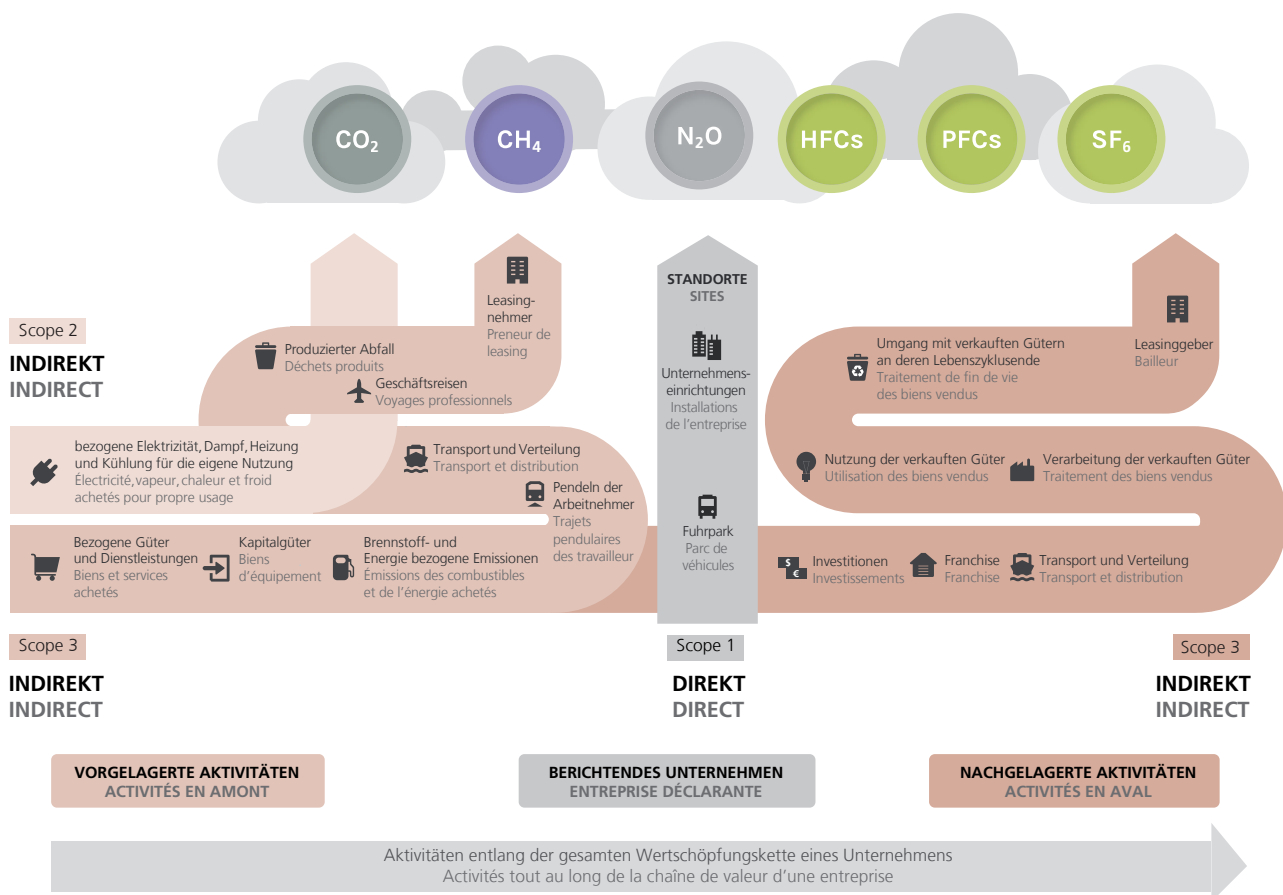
$CO_2$ $CH_4$ $N_2O$ HFCs PFCs $SF_6$

Scope 2

INDIREKT
INDIRECT

Produzierter Abfall
Déchets produits

Leasingnehmer
Preneur de leasing

Geschäftsreisen
Voyages professionnels

bezogene Elektrizität, Dampf, Heizung und Kühlung für die eigene Nutzung
Électricité, vapeur, chaleur et froid achetés pour propre usage

Transport und Verteilung
Transport et distribution

Pendeln der Arbeitnehmer
Trajets pendulaires des travailleur

Bezogene Güter und Dienstleistungen
Biens et services achetés

Kapitalgüter
Biens d'équipement

Brennstoff- und Energie bezogene Emissionen
Émissions des combustibles et de l'énergie achetés

STANDORTE
SITES

Unternehmenseinrichtungen
Installations de l'entreprise

Fuhrpark
Parc de véhicules

Umgang mit verkauften Gütern an deren Lebenszyklusende
Traitement de fin de vie des biens vendus

Leasinggeber
Bailleur

Nutzung der verkauften Güter
Utilisation des biens vendus

Verarbeitung der verkauften Güter
Traitement des biens vendus

Investitionen
Investissements

Franchise
Franchise

Transport und Verteilung
Transport et distribution

Scope 3

INDIREKT
INDIRECT

Scope 1

DIREKT
DIRECT

Scope 3

INDIREKT
INDIRECT

VORGELAGERTE AKTIVITÄTEN
ACTIVITÉS EN AMONT

BERICHTENDES UNTERNEHMEN
ENTREPRISE DÉCLARANTE

NACHGELAGERTE AKTIVITÄTEN
ACTIVITÉS EN AVAL

Aktivitäten entlang der gesamten Wertschöpfungskette eines Unternehmens
Activités tout au long de la chaîne de valeur d'une entreprise